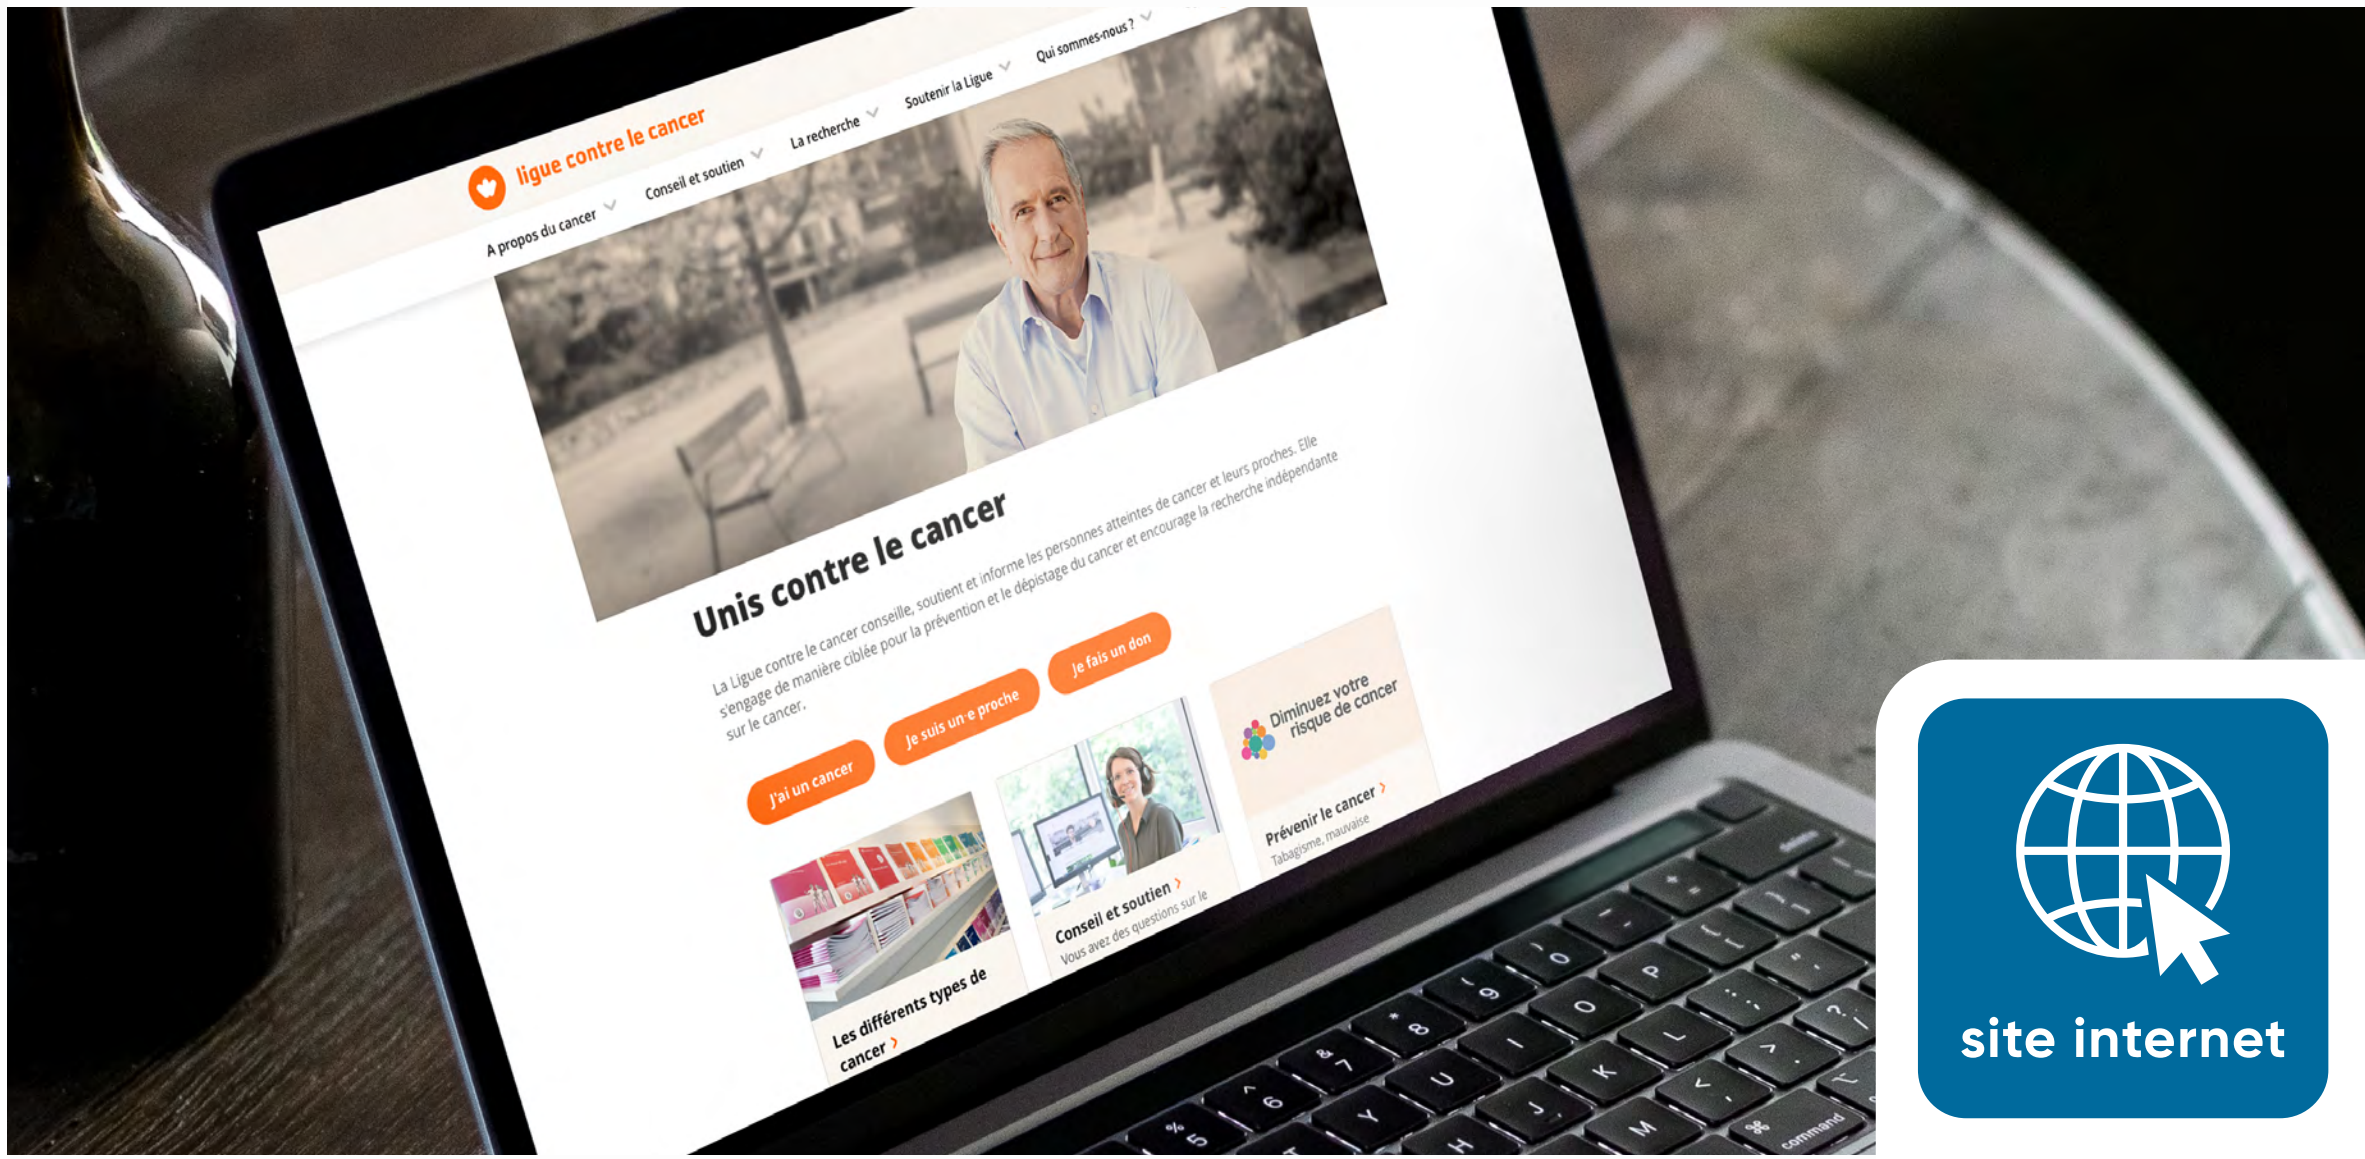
ligue contre le cancer

A propos du cancer
Conseil et soutien
La recherche
Soutenir la Ligue
Qui sommes-nous ?

Unis contre le cancer

La Ligue contre le cancer conseille, soutient et informe les personnes atteintes de cancer et leurs proches. Elle s'engage de manière ciblée pour la prévention et le dépistage du cancer et encourage la recherche indépendante sur le cancer.

J'ai un cancer
Je suis un e proche
Je fais un don

Les différents types de cancer >

Conseil et soutien >
Vous avez des questions sur le

Diminuez votre risque de cancer
Prévenir le cancer >
Tabagisme, mauvaise

site internet